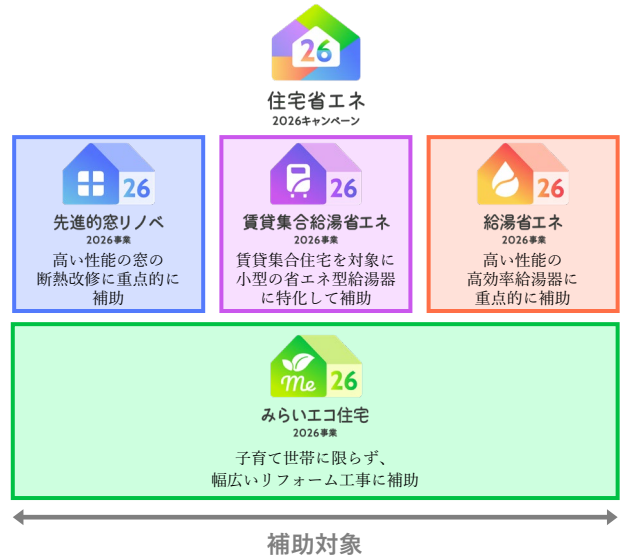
26
住宅省エネ
2026キャンペーン

26
先進的窓リノベ
2026事業
高い性能の窓の断熱改修に重点的に補助

26
賃貸集合給湯省エネ
2026事業
賃貸集合住宅を対象に小型の省エネ型給湯器に特化して補助

26
給湯省エネ
2026事業
高い性能の高効率給湯器に重点的に補助

Me 26
みらいエコ住宅
2026事業
子育て世帯に限らず、幅広いリフォーム工事に補助

補助対象